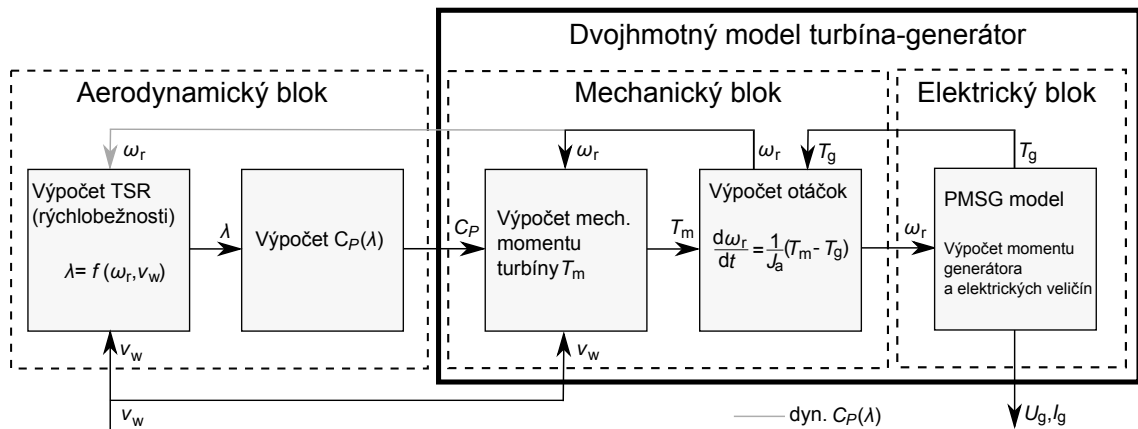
Dvojhmotný model turbína-generátor

Aerodynamický blok

Mechanický blok

Elektrický blok

$\omega_r$

$\omega_r$

$\omega_r$

$T_g$

$T_g$

Výpočet TSR (rýchlobežnosti)

$\lambda = f(\omega_r, v_w)$

$\lambda$

Výpočet $C_P(\lambda)$

$C_P$

Výpočet mech. momentu turbíny $T_m$

$T_m$

Výpočet otáčok

$\frac{d\omega_r}{dt} = \frac{1}{J_a}(T_m - T_g)$

$\omega_r$

PMSG model

Výpočet momentu generátora a elektrických veličín

$v_w$

$v_w$

$v_w$

dyn. $C_P(\lambda)$

$U_g, I_g$